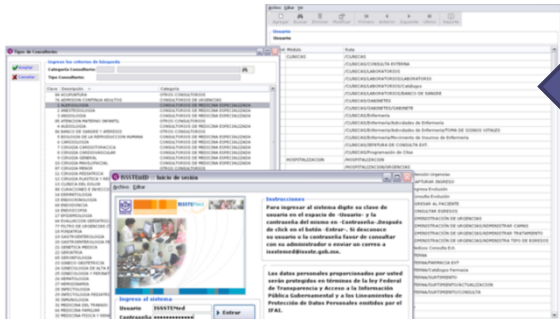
Tipo de Consultorios

Ingrese los criterios de búsqueda

Categoría Consultorio

Tipo Consultorio

Aceptar

Cancelar

Clave | Descripción | Categoría

ISSSTE | Inicio de sesión

Archivo | Editar

Instrucciones

Para ingresar al sistema digite su clave de usuario en el espacio de «Usuario» y la contraseña del mismo en «Contraseña» .Después de click en el botón «Entrar». Si desconoce su usuario o la contraseña favor de consultar con su administrador o enviar un correo a issstemed@issste.gob.mx.

Los datos personales proporcionados por usted serán protegidos en términos de la ley Federal de Transparencia y Acceso a la Información Pública Gubernamental y a los Lineamientos de Protección de Datos Personales emitidos por el IFAI.

Ingrese al sistema

Usuario

Contraseña

Entrar

Archivo | Editar | Ver

Usuario

Usuario

Id | Módulo | Ruta

CLINICAS | /CLINICAS

/CLINICAS/CONSULTA EXTERNA

/CLINICAS/LABORATORIOS

/CLINICAS/GABINETES

/CLINICAS/Enfermería

HOSPITALIZACION | /HOSPITALIZACION